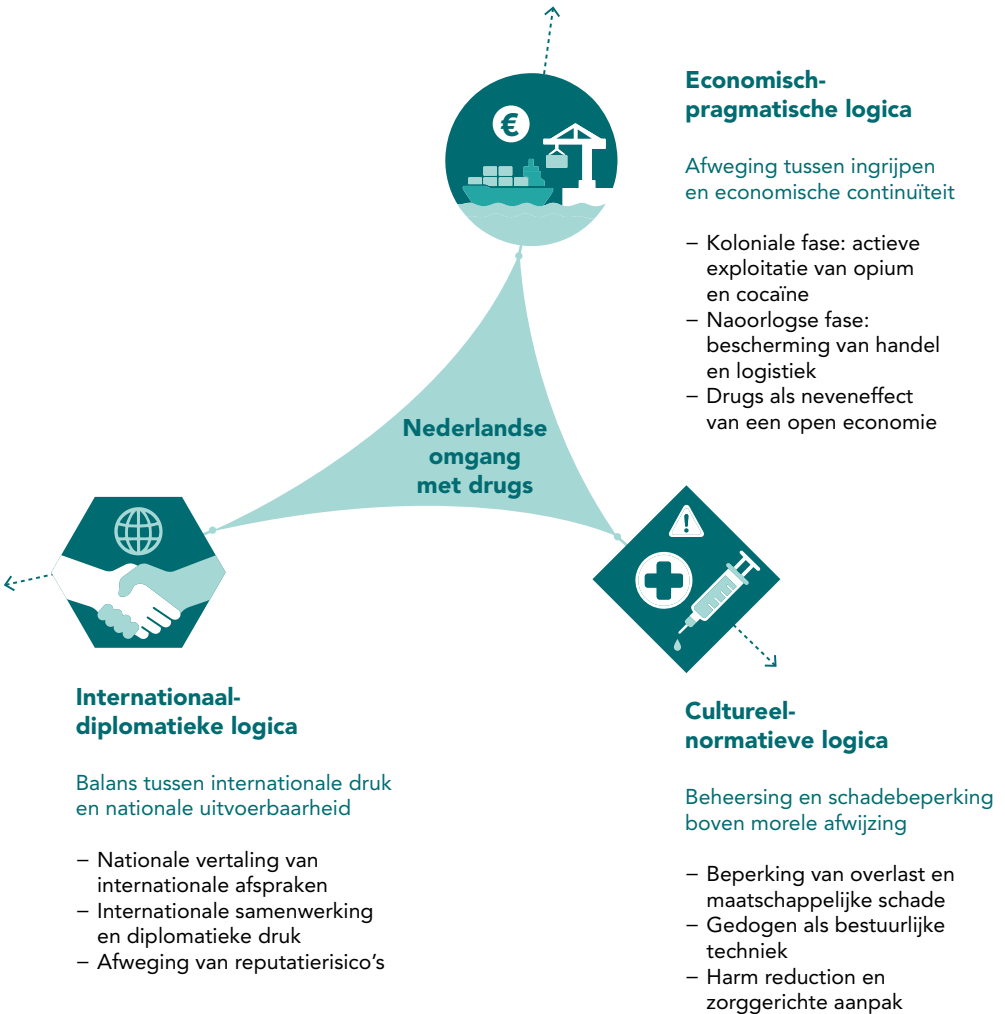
€

Economisch-pragmatische logica

Afweging tussen ingrijpen en economische continuïteit

– Koloniale fase: actieve exploitatie van opium en cocaïne
– Naoorlogse fase: bescherming van handel en logistiek
– Drugs als neveneffect van een open economie

Nederlandse omgang met drugs

Internationaal-diplomatieke logica

Balans tussen internationale druk en nationale uitvoerbaarheid

– Nationale vertaling van internationale afspraken
– Internationale samenwerking en diplomatieke druk
– Afweging van reputatierisico's

Cultureel-normatieve logica

Beheersing en schadebeperking boven morele afwijzing

– Beperking van overlast en maatschappelijke schade
– Gedogen als bestuurlijke techniek
– Harm reduction en zorggerichte aanpak